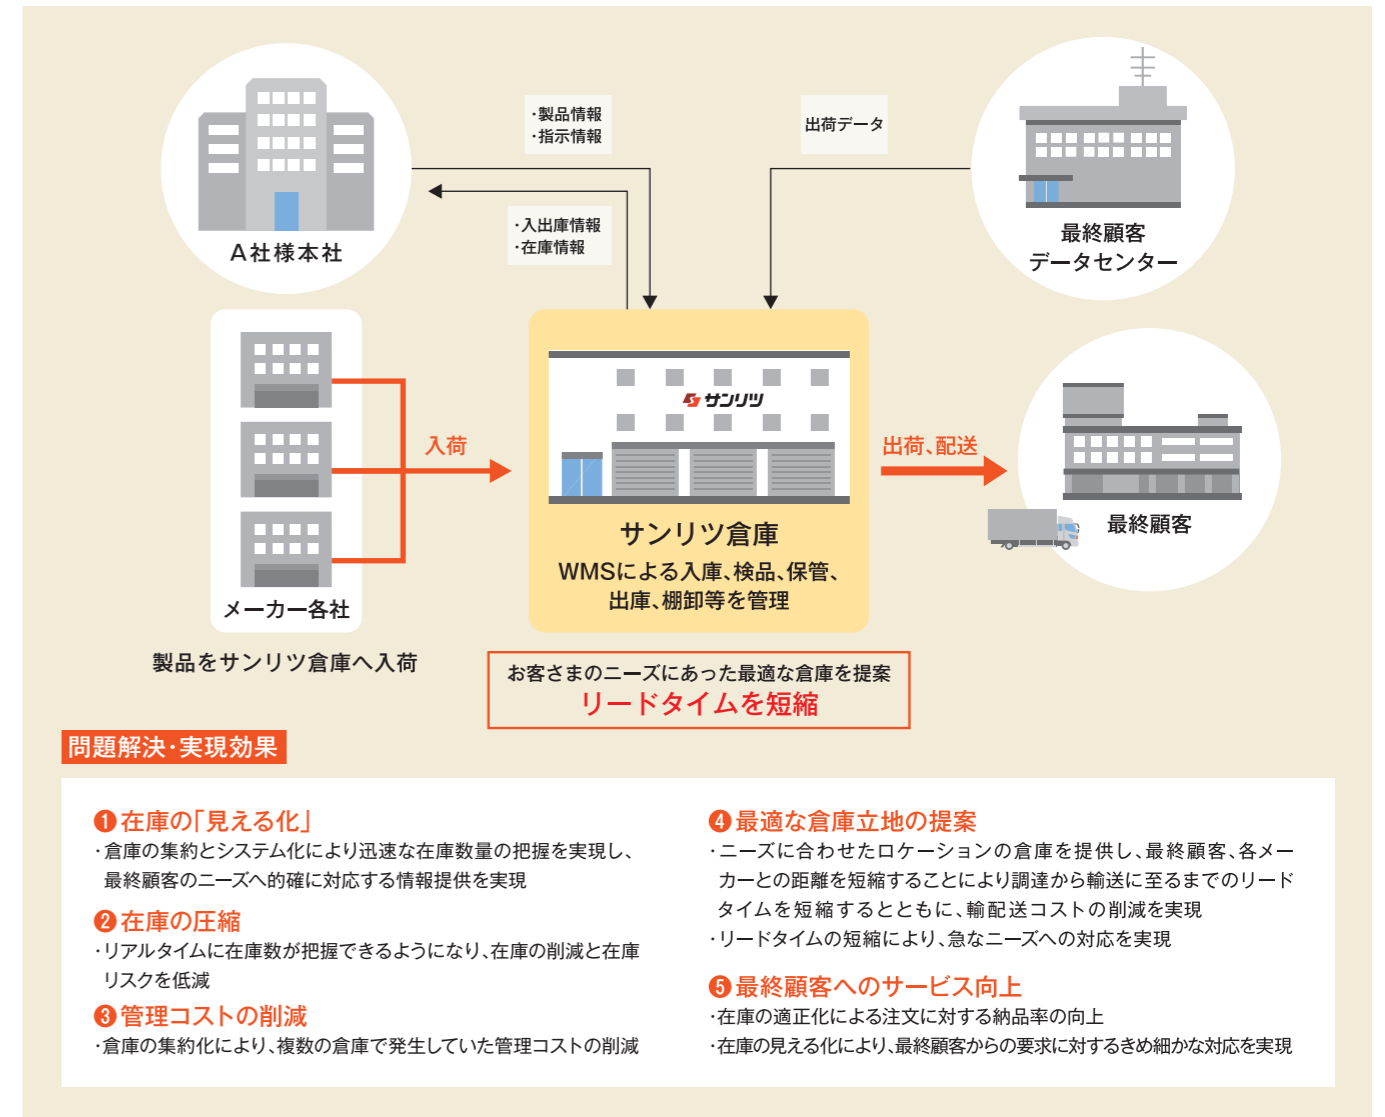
A社様本社

・製品情報
・指示情報

・入出庫情報
・在庫情報

出荷データ

最終顧客
データセンター

メーカー各社

製品をサンリツ倉庫へ入荷

入荷

サンリツ

サンリツ倉庫
WMSによる入庫、検品、保管、出庫、棚卸等を管理

出荷、配送

最終顧客

お客さまのニーズにあった最適な倉庫を提案
リードタイムを短縮

問題解決・実現効果

❶在庫の「見える化」
・倉庫の集約とシステム化により迅速な在庫数量の把握を実現し、最終顧客のニーズへ的確に対応する情報提供を実現

❷在庫の圧縮
・リアルタイムに在庫数が把握できるようになり、在庫の削減と在庫リスクを低減

❸管理コストの削減
・倉庫の集約化により、複数の倉庫で発生していた管理コストの削減

❹最適な倉庫立地の提案
・ニーズに合わせたロケーションの倉庫を提供し、最終顧客、各メーカーとの距離を短縮することにより調達から輸送に至るまでのリードタイムを短縮するとともに、輸配送コストの削減を実現
・リードタイムの短縮により、急なニーズへの対応を実現

❺最終顧客へのサービス向上
・在庫の適正化による注文に対する納品率の向上
・在庫の見える化により、最終顧客からの要求に対するきめ細かな対応を実現